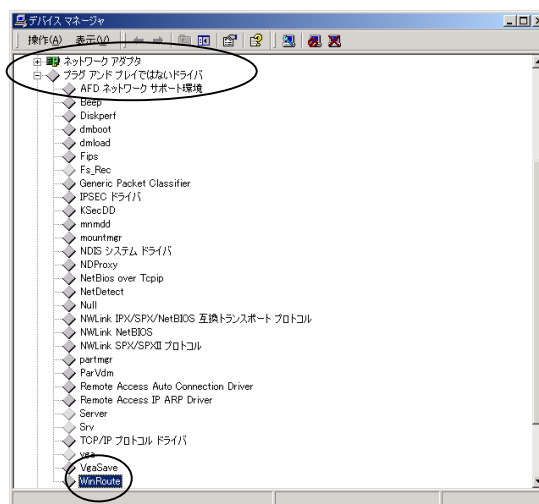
デバイス マネージャ
操作(A) 表示(V)
ネットワーク アダプタ
プラグ アンド プレイではないドライバ
AFD ネットワーク サポート環境
Beep
Diskperf
dmboot
dmload
Fips
Fs_Rec
Generic Packet Classifier
IPSEC ドライバ
KSecDD
mnmdd
mountmgr
NDIS システム ドライバ
NDProxy
NetBios over Tcpip
NetDetect
Null
NWLink IPX/SPX/NetBIOS 互換トランスポート プロトコル
NWLink NetBIOS
NWLink SPX/SPXII プロトコル
partmgr
ParVdm
Remote Access Auto Connection Driver
Remote Access IP ARP Driver
Server
Srv
TCP/IP プロトコル ドライバ
vga
VgaSave
WinRoute